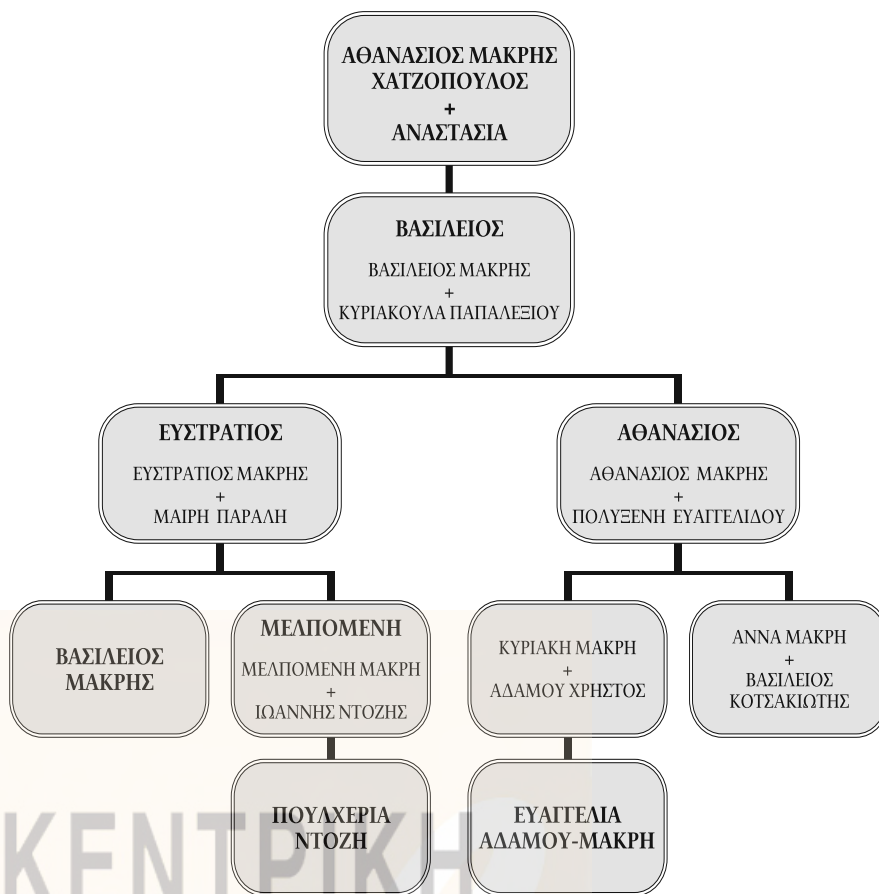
ΑΘΑΝΑΣΙΟΣ ΜΑΚΡΗΣ ΧΑΤΖΟΠΟΥΛΟΣ
+
ΑΝΑΣΤΑΣΙΑ

ΒΑΣΙΛΕΙΟΣ
ΒΑΣΙΛΕΙΟΣ ΜΑΚΡΗΣ
+
ΚΥΡΙΑΚΟΥΛΑ ΠΑΠΑΛΕΞΙΟΥ

ΕΥΣΤΡΑΤΙΟΣ
ΕΥΣΤΡΑΤΙΟΣ ΜΑΚΡΗΣ
+
ΜΑΙΡΗ ΠΑΡΑΛΗ

ΑΘΑΝΑΣΙΟΣ
ΑΘΑΝΑΣΙΟΣ ΜΑΚΡΗΣ
+
ΠΟΛΥΞΕΝΗ ΕΥΑΓΓΕΛΙΔΟΥ

ΒΑΣΙΛΕΙΟΣ ΜΑΚΡΗΣ

ΜΕΛΠΟΜΕΝΗ
ΜΕΛΠΟΜΕΝΗ ΜΑΚΡΗ
+
ΙΩΑΝΝΗΣ ΝΤΟΖΗΣ

ΚΥΡΙΑΚΗ ΜΑΚΡΗ
+
ΑΔΑΜΟΥ ΧΡΗΣΤΟΣ

ΑΝΝΑ ΜΑΚΡΗ
+
ΒΑΣΙΛΕΙΟΣ ΚΟΤΣΑΚΙΩΤΗΣ

ΠΟΥΛΧΕΡΙΑ ΝΤΟΖΗ

ΕΥΑΓΓΕΛΙΑ ΑΔΑΜΟΥ-ΜΑΚΡΗ

KENTPIKH